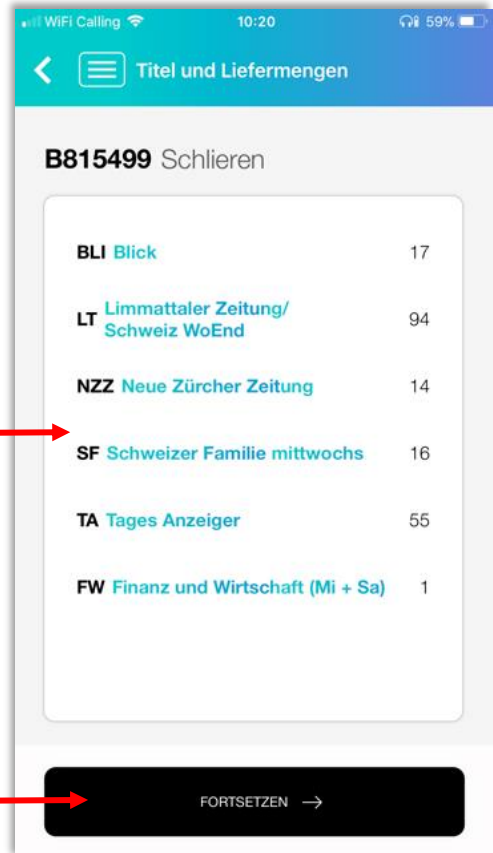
WiFi Calling 10:20 59%

Titel und Liefermengen

B815499 Schlieren

| | |
|---|---|
| BLI Blick | 17 |
| LT Limmattaler Zeitung/ Schweiz WoEnd | 94 |
| NZZ Neue Zürcher Zeitung | 14 |
| SF Schweizer Familie mittwochs | 16 |
| TA Tages Anzeiger | 55 |
| FW Finanz und Wirtschaft (Mi + Sa) | 1 |

FORTSETZEN →